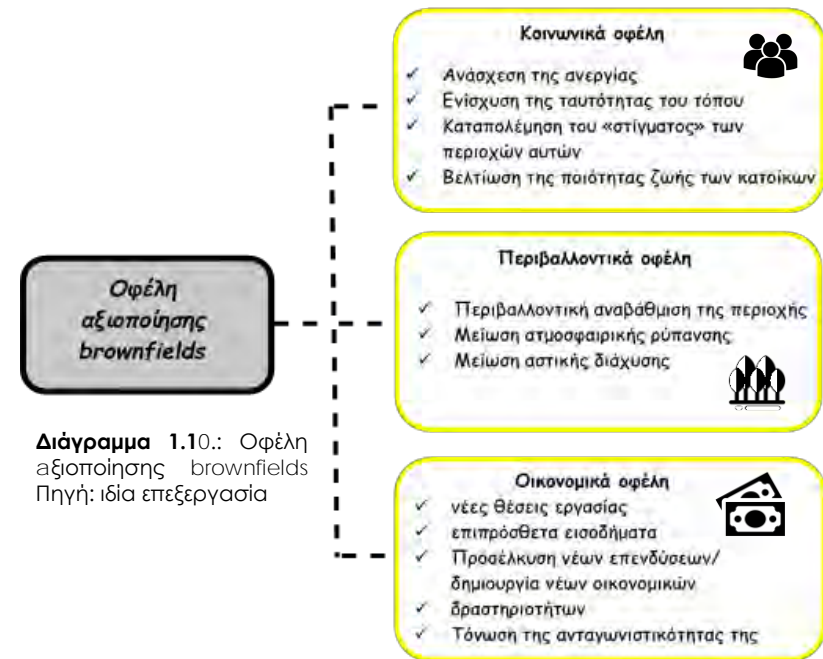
Οφέλη αξιοποίησης brownfields

Διάγραμμα 1.10.: Οφέλη αξιοποίησης brownfields
Πηγή: ιδία επεξεργασία

Κοινωνικά οφέλη
✓ Ανάσχεση της ανεργίας
✓ Ενίσχυση της ταυτότητας του τόπου
✓ Καταπολέμηση του «στίγματος» των περιοχών αυτών
✓ Βελτίωση της ποιότητας ζωής των κατοίκων

Περιβαλλοντικά οφέλη
✓ Περιβαλλοντική αναβάθμιση της περιοχής
✓ Μείωση ατμοσφαιρικής ρύπανσης
✓ Μείωση αστικής διάχυσης

Οικονομικά οφέλη
✓ νέες θέσεις εργασίας
✓ επιπρόσθετα εισοδήματα
✓ Προσέλκυση νέων επενδύσεων/ δημιουργία νέων οικονομικών
✓ δραστηριοτήτων
✓ Τόνωση της ανταγωνιστικότητας της